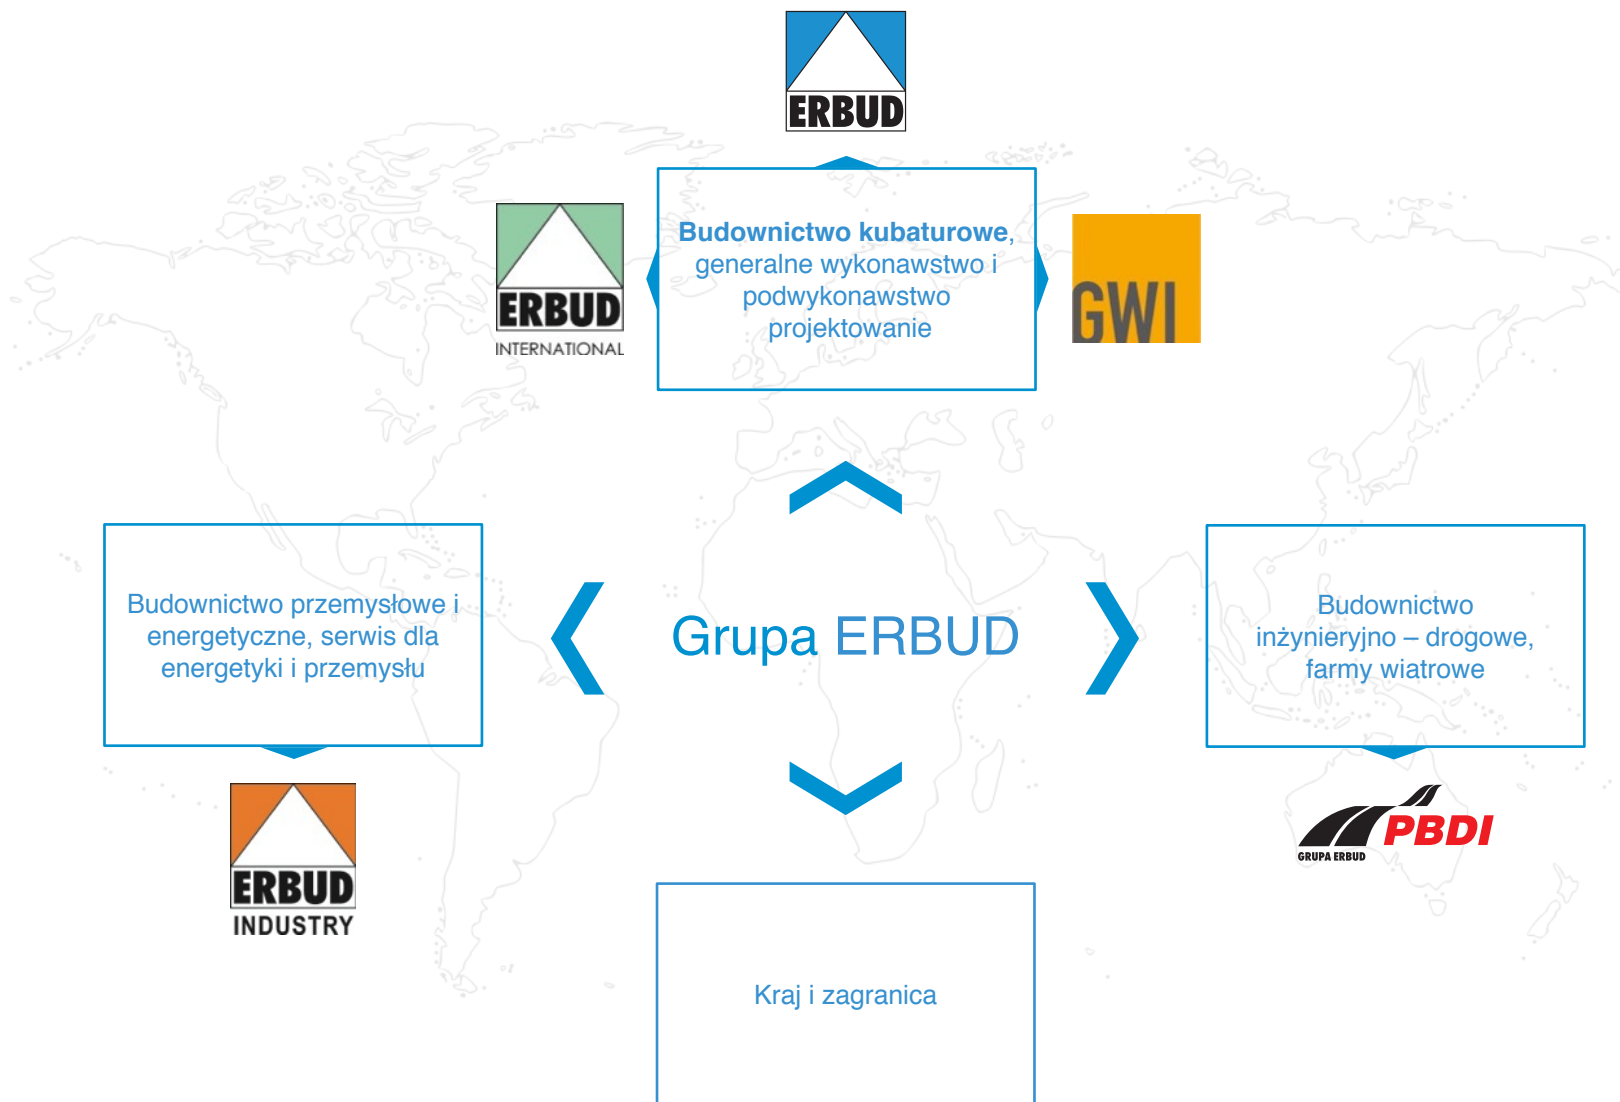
ERBUD

ERBUD
INTERNATIONAL

Budownictwo kubaturowe, generalne wykonawstwo i podwykonawstwo projektowanie

GWI

Budownictwo przemysłowe i energetyczne, serwis dla energetyki i przemysłu

Grupa ERBUD

Budownictwo inżynieryjno – drogowe, farmy wiatrowe

ERBUD
INDUSTRY

PBDI
GRUPA ERBUD

Kraj i zagranica